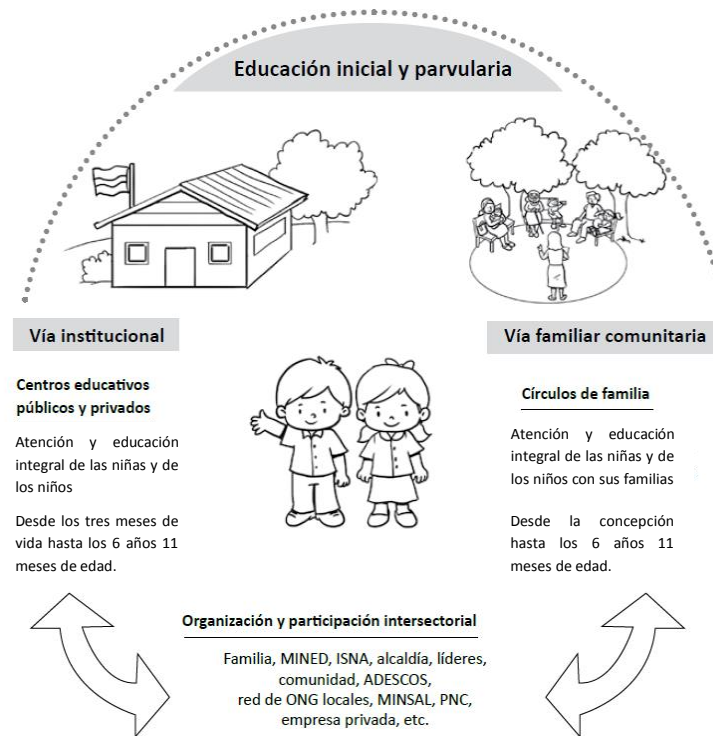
Educación inicial y parvularia

Vía institucional

Centros educativos públicos y privados

Atención y educación integral de las niñas y de los niños

Desde los tres meses de vida hasta los 6 años 11 meses de edad.

Vía familiar comunitaria

Círculos de familia

Atención y educación integral de las niñas y de los niños con sus familias

Desde la concepción hasta los 6 años 11 meses de edad.

Organización y participación intersectorial

Familia, MINED, ISNA, alcaldía, líderes, comunidad, ADESCOS, red de ONG locales, MINSAL, PNC, empresa privada, etc.